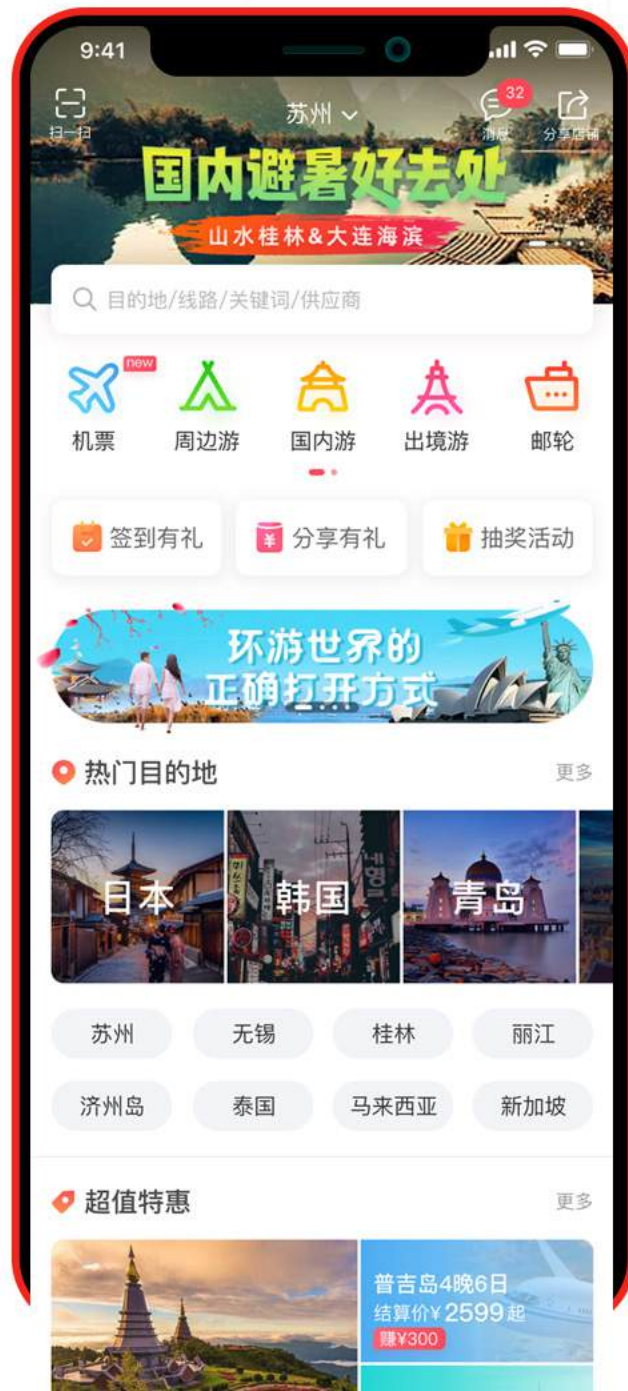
9:41

扫一扫

苏州

32

消息

分享店铺

国内避暑好去处

山水桂林&大连海滨

目的地/线路/关键词/供应商

new

机票

周边游

国内游

出境游

邮轮

签到有礼

分享有礼

抽奖活动

环游世界的正确打开方式

热门目的地

更多

日本

韩国

青岛

苏州

无锡

桂林

丽江

济州岛

泰国

马来西亚

新加坡

超值特惠

更多

普吉岛4晚6日

结算价¥2599起

赚¥300